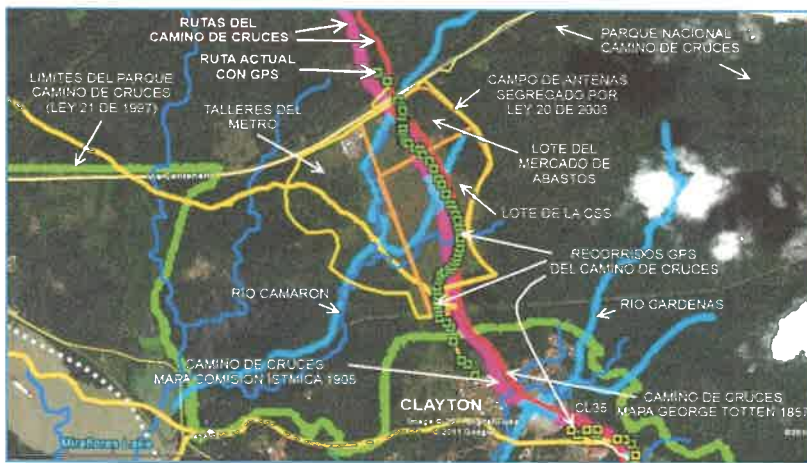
RUTAS DEL CAMINO DE CRUCES

PARQUE NACIONAL CAMINO DE CRUCES

RUTA ACTUAL CON GPS

LIMITES DEL PARQUE CAMINO DE CRUCES (LEY 21 DE 1997)

CAMPO DE ANTENAS SEGREGADO POR LEY 20 DE 2003

TALLERES DEL METRO

LOTE DEL MERCADO DE ABASTOS

LOTE DE LA CSS

RECORRIDOS GPS DEL CAMINO DE CRUCES

RIO CAMARON

RIO CARDENAS

CAMINO DE CRUCES MAPA COMISION ISTMICA 1905

CLAYTON

CL35

CAMINO DE CRUCES MAPA GEORGE TOTTEN 1857

Miraflores Locks

© 2011 Google